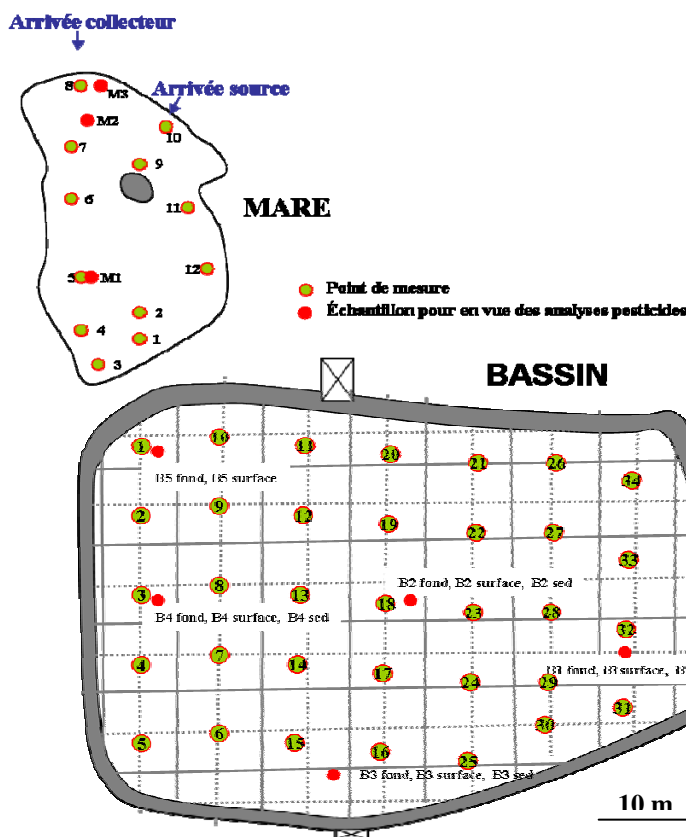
Arrivée collecteur

Arrivée source

8 M3
M2
10
7
9
6
11
MARE
12
5 M1
2
4
1
3

Point de mesure
Échantillon pour en vue des analyses pesticides

BASSIN

1 10 11 20 21 26 34
B5 fond, B5 surface
2 9 12 19 22 27 33
B2 fond, B2 surface, B2 sed
3 8 13 18 23 28 32
B4 fond, B4 surface, B4 sed
4 7 14 17 24 29
B1 fond, B1 surface, B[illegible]
30 31
5 6 15 16 25
B3 fond, B3 surface, B3 sed

10 m